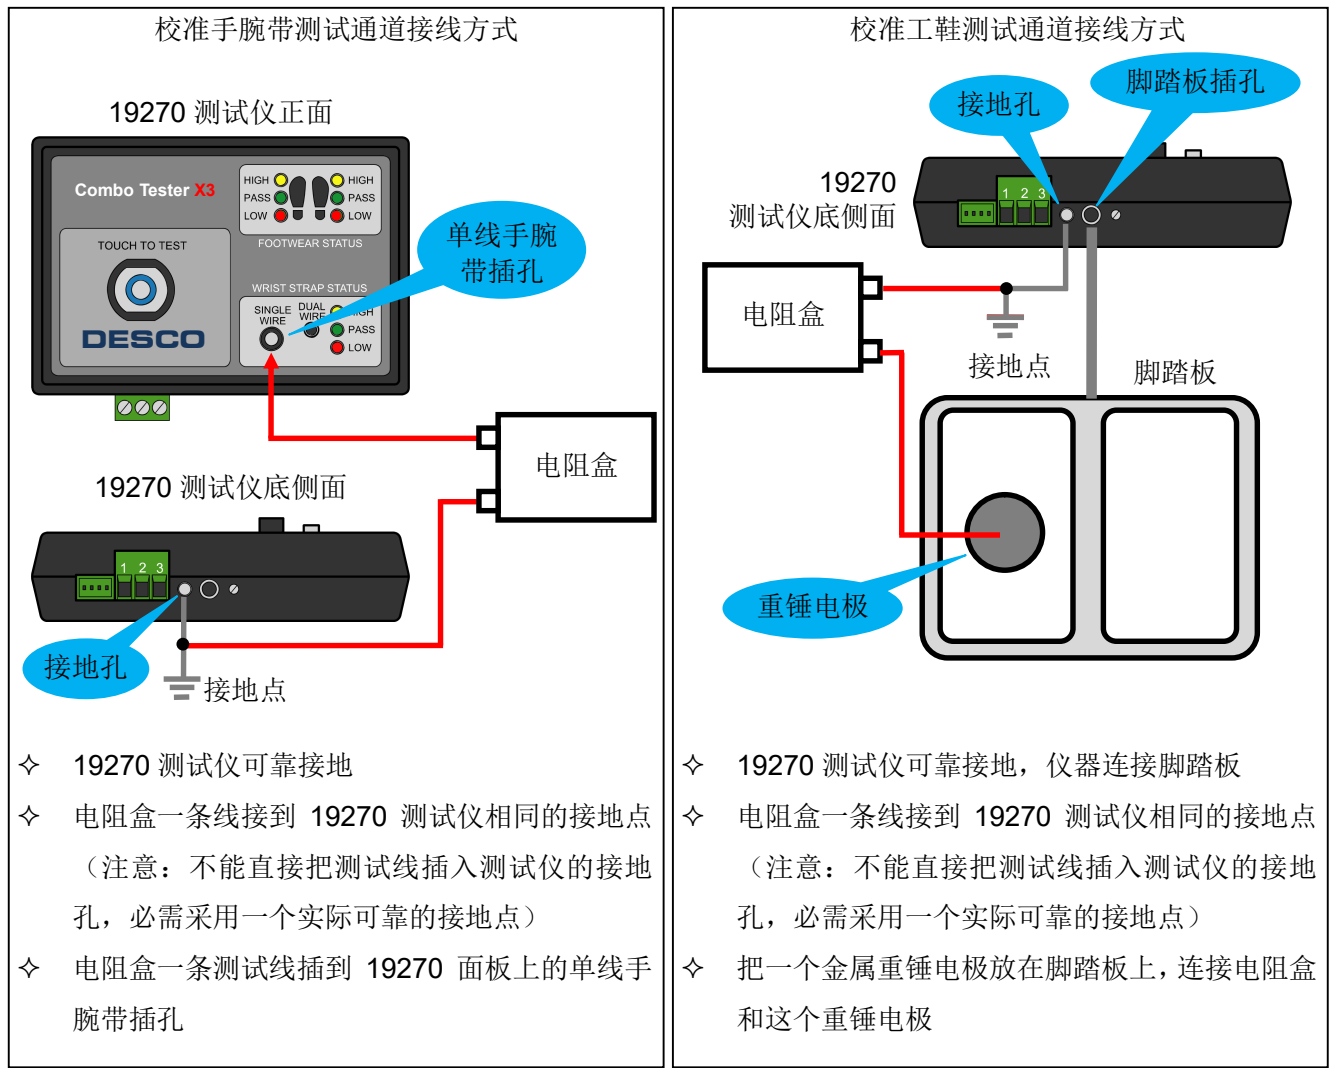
校准手腕带测试通道接线方式

19270 测试仪正面

Combo Tester X3

HIGH PASS LOW HIGH PASS LOW

FOOTWEAR STATUS

TOUCH TO TEST

DESCO

WRIST STRAP STATUS

SINGLE WIRE DUAL WIRE HIGH PASS LOW

单线手腕带插孔

电阻盒

19270 测试仪底侧面

1 2 3

接地孔

接地点

✧ 19270 测试仪可靠接地

✧ 电阻盒一条线接到 19270 测试仪相同的接地点（注意：不能直接把测试线插入测试仪的接地孔，必需采用一个实际可靠的接地点）

✧ 电阻盒一条测试线插到 19270 面板上的单线手腕带插孔

校准工鞋测试通道接线方式

接地孔

脚踏板插孔

19270 测试仪底侧面

1 2 3

电阻盒

接地点

脚踏板

重锤电极

✧ 19270 测试仪可靠接地，仪器连接脚踏板

✧ 电阻盒一条线接到 19270 测试仪相同的接地点（注意：不能直接把测试线插入测试仪的接地孔，必需采用一个实际可靠的接地点）

✧ 把一个金属重锤电极放在脚踏板上，连接电阻盒和这个重锤电极